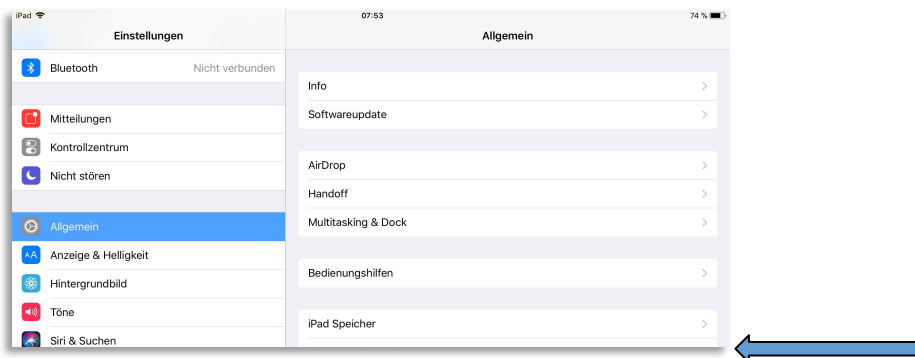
iPad
07:53
74 %

Einstellungen

Bluetooth
Nicht verbunden

Mitteilungen
Kontrollzentrum
Nicht stören

Allgemein
Anzeige & Helligkeit
Hintergrundbild
Töne
Siri & Suchen

Allgemein

Info
Softwareupdate

AirDrop
Handoff
Multitasking & Dock

Bedienungshilfen

iPad Speicher